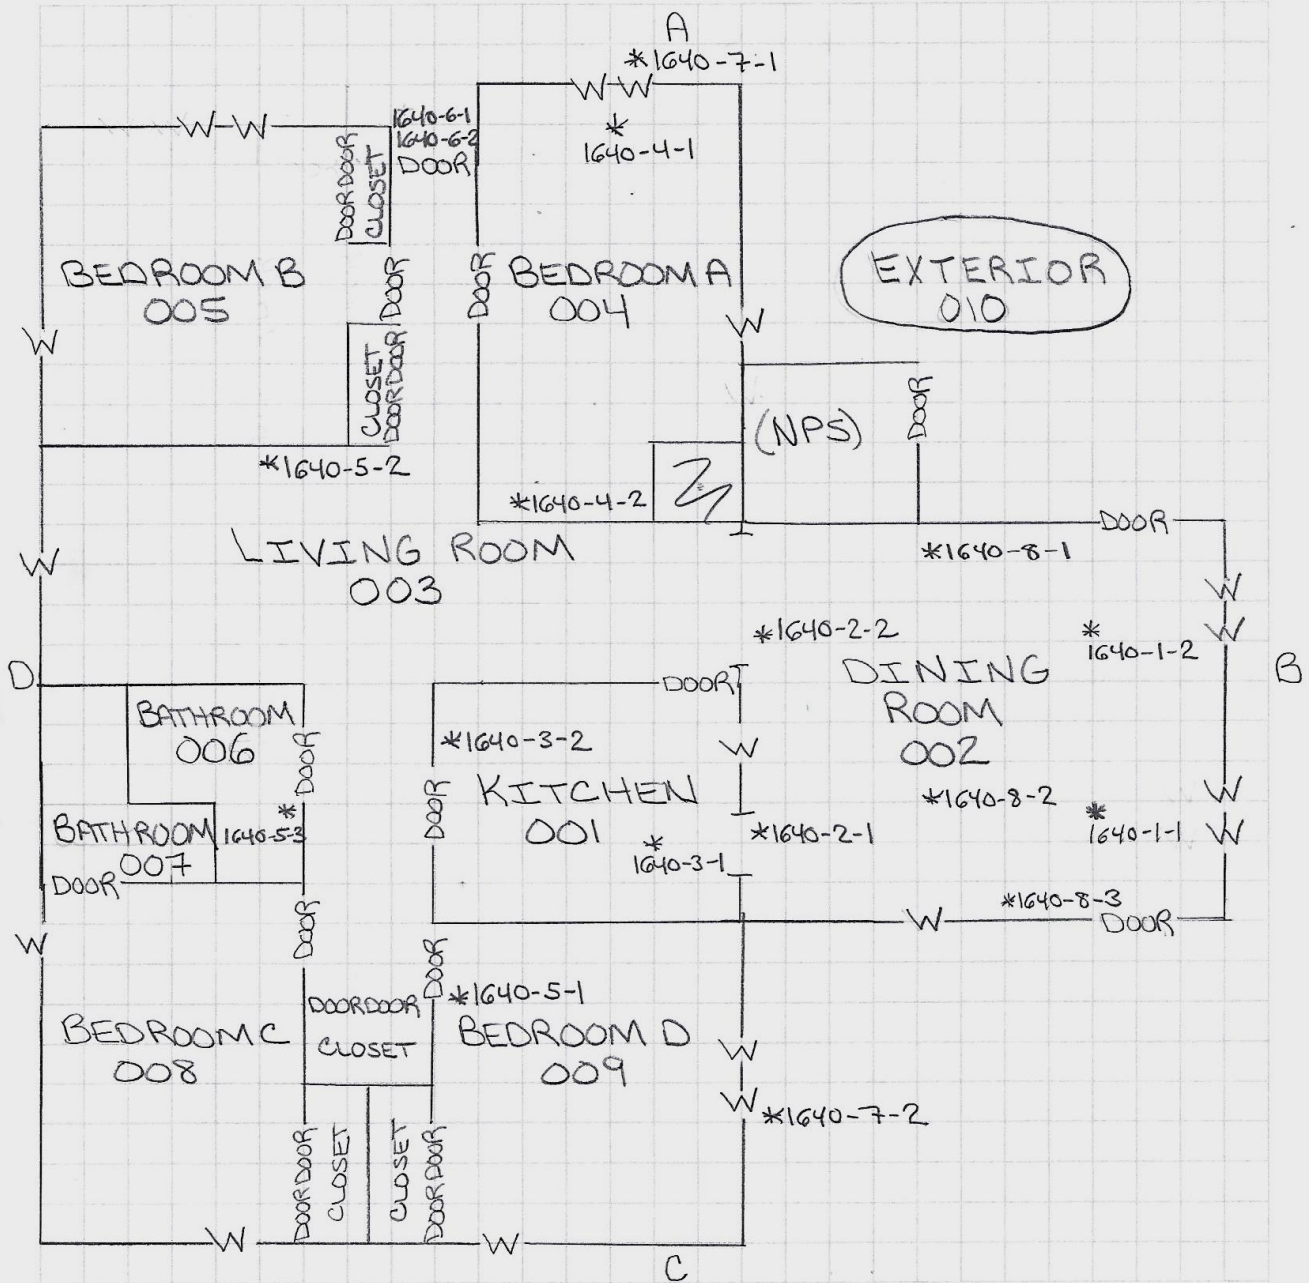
A

*1640-7-1

W W

*1640-4-1

W W

1640-6-1
1640-6-2
DOOR

DOOR DOOR
CLOSET

BEDROOM B
005

DOOR

DOOR

BEDROOM A
004

EXTERIOR
010

W

W

CLOSET
DOOR DOOR

DOOR

(NPS)

*1640-5-2

*1640-4-2

DOOR

*1640-8-1

LIVING ROOM
003

W

W

W

*1640-2-2

*1640-1-2

B

D

DOOR

DINING
ROOM
002

BATHROOM
006

*1640-3-2

W

DOOR

DOOR

KITCHEN
001

*1640-8-2

W

*1640-1-1

W

BATHROOM
007

*1640-5-3

*1640-2-1

*1640-3-1

DOOR

*1640-8-3

DOOR

W

DOOR

W

DOOR

DOOR

*1640-5-1

DOOR DOOR

BEDROOM C
008

CLOSET

BEDROOM D
009

W

W

*1640-7-2

DOOR DOOR
CLOSET

CLOSET
DOOR DOOR

W

W

C